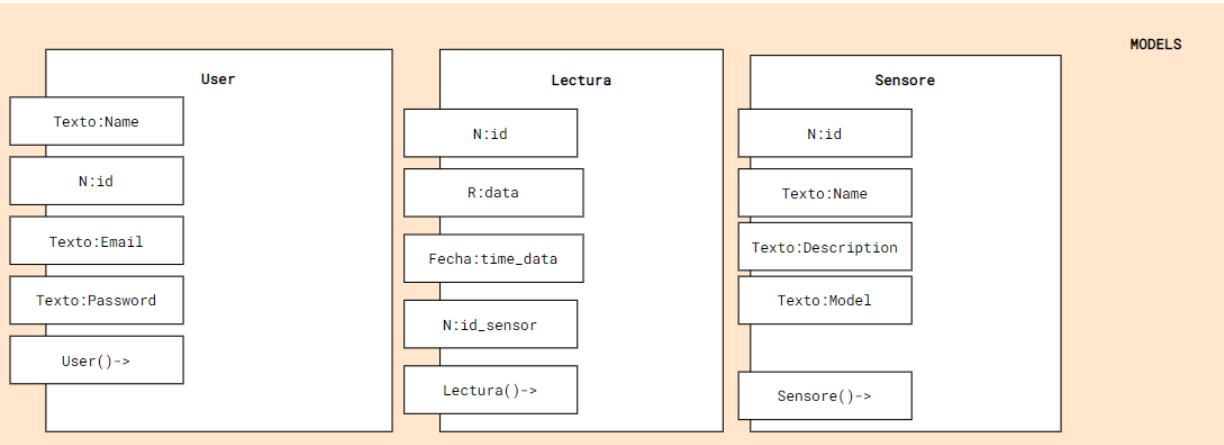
MODELS

User

Texto:Name

N:id

Texto:Email

Texto:Password

User()->

Lectura

N:id

R:data

Fecha:time_data

N:id_sensor

Lectura()->

Sensore

N:id

Texto:Name

Texto:Description

Texto:Model

Sensore()->